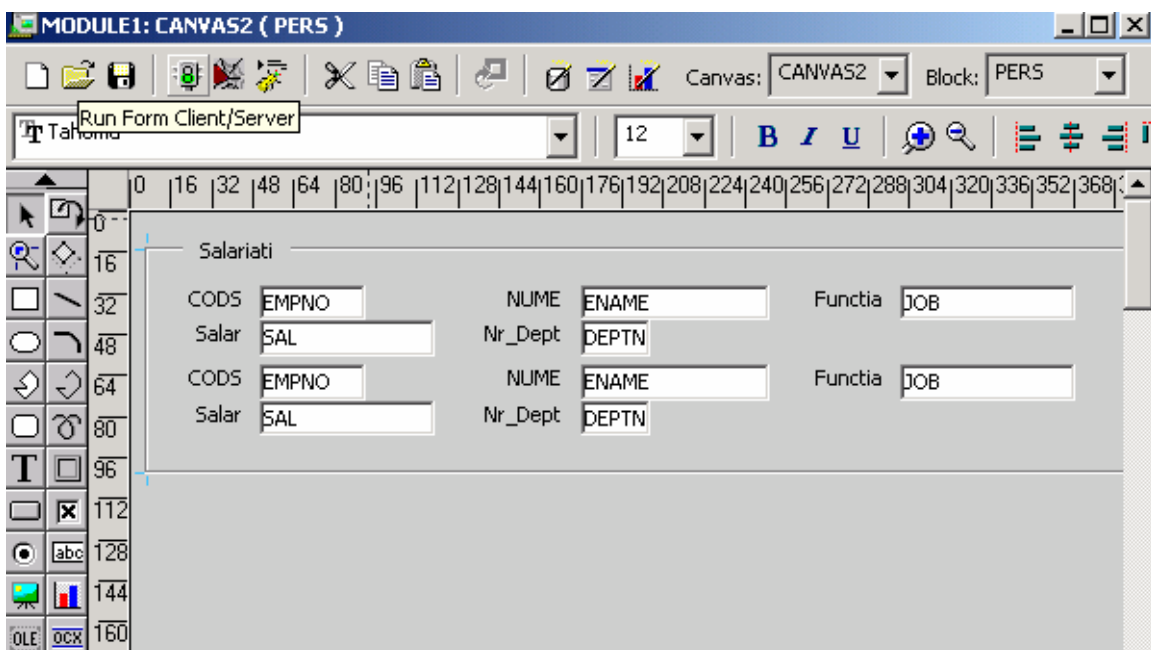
MODULE1: CANVAS2 ( PERS )

Canvas: CANVAS2 Block: PERS

Run Form Client/Server

Tahoma 12 B I U

0 16 32 48 64 80 96 112 128 144 160 176 192 208 224 240 256 272 288 304 320 336 352 368

0 16 32 48 64 80 96 112 128 144 160

Salariati

CODS EMPNO NUME ENAME Functia JOB
Salar SAL Nr_Dept DEPTN
CODS EMPNO NUME ENAME Functia JOB
Salar SAL Nr_Dept DEPTN

T abc OLE OCX